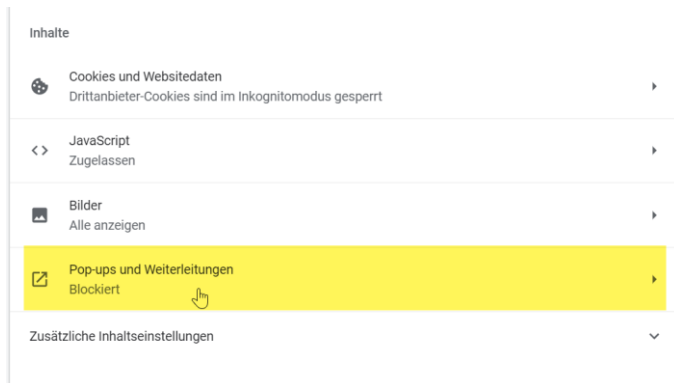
Inhalte

Cookies und Websitedaten
Drittanbieter-Cookies sind im Inkognitomodus gesperrt

<>
JavaScript
Zugelassen

Bilder
Alle anzeigen

Pop-ups und Weiterleitungen
Blockiert

Zusätzliche Inhaltseinstellungen